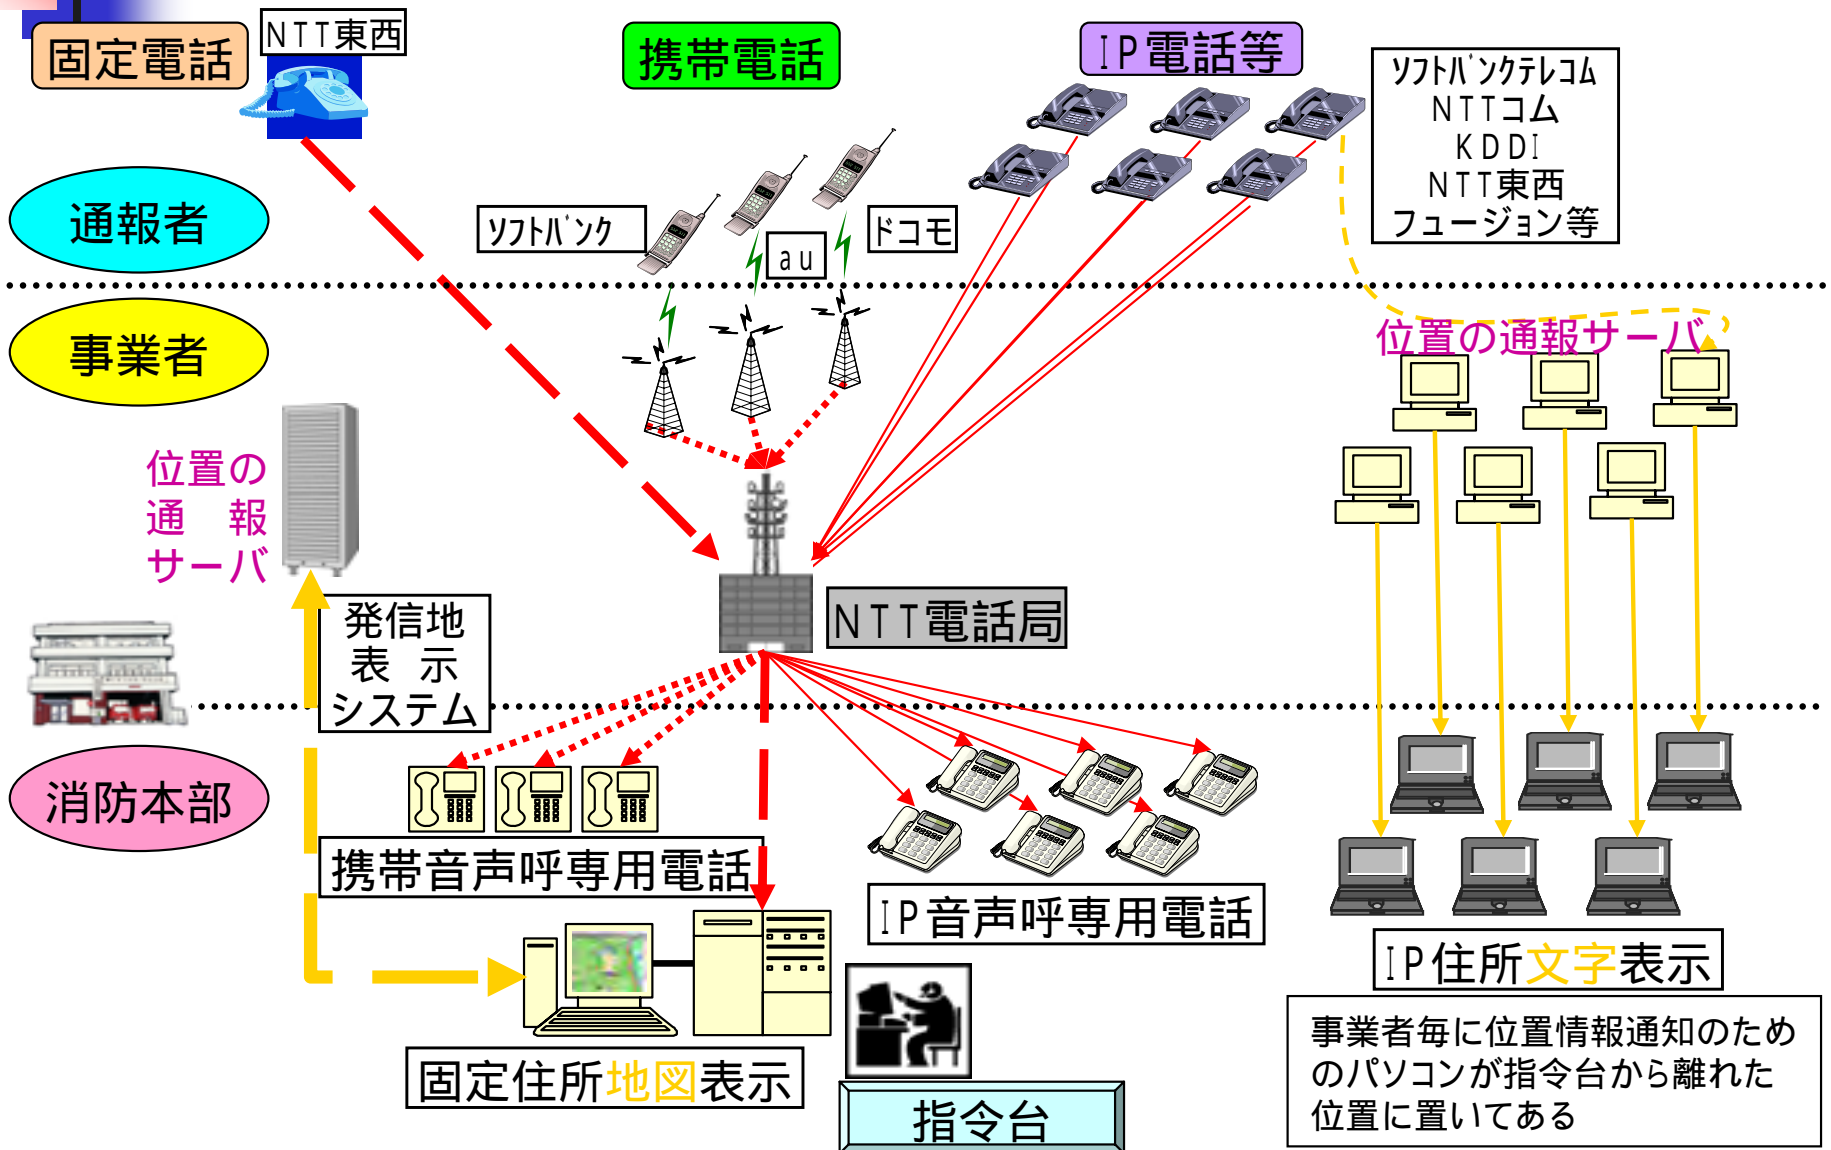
固定電話

NTT東西

携帯電話

IP電話等

ソフトバンクテレコム
NTTコム
KDDI
NTT東西
フュージョン等

通報者

ソフトバンク

au

ドコモ

事業者

位置の通報サーバ

位置の
通　報
サーバ

NTT電話局

発信地
表　示
システム

消防本部

携帯音声呼専用電話

IP音声呼専用電話

IP住所文字表示

固定住所地図表示

指令台

事業者毎に位置情報通知のためのパソコンが指令台から離れた位置に置いてある